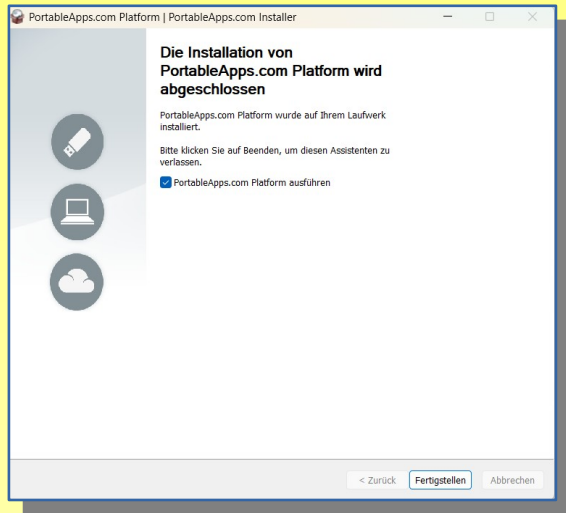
PortableApps.com Platform | PortableApps.com Installer

Die Installation von PortableApps.com Platform wird abgeschlossen

PortableApps.com Platform wurde auf Ihrem Laufwerk installiert.

Bitte klicken Sie auf Beenden, um diesen Assistenten zu verlassen.

PortableApps.com Platform ausführen

< Zurück Fertigstellen Abbrechen